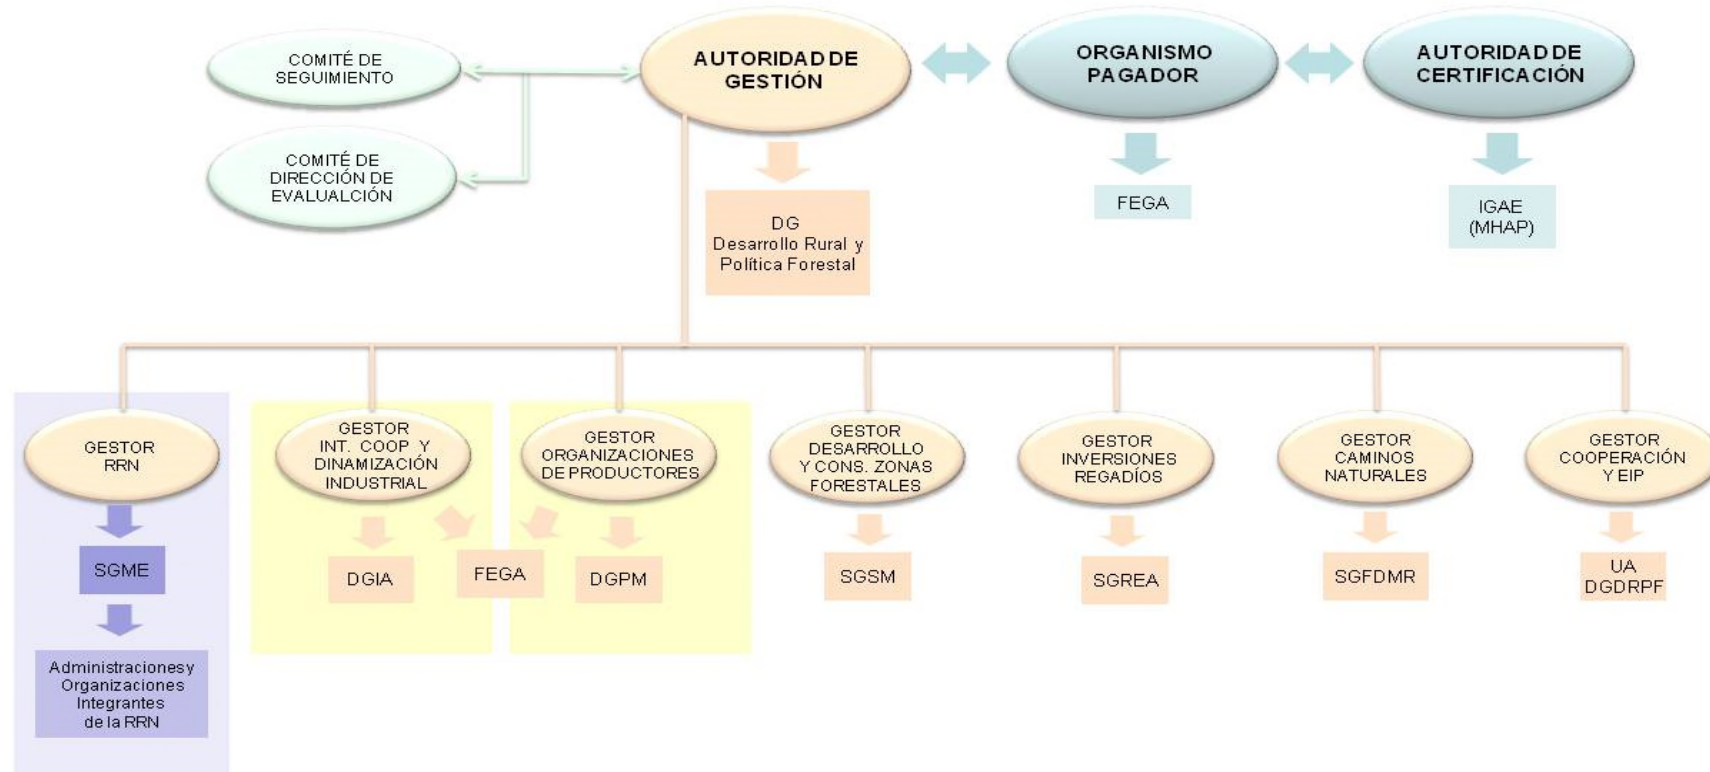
COMITÉ DE SEGUIMIENTO

COMITÉ DE DIRECCIÓN DE EVALUALCIÓN

AUTORIDAD DE GESTIÓN

ORGANISMO PAGADOR

AUTORIDAD DE CERTIFICACIÓN

DG Desarrollo Rural y Política Forestal

FEGA

IGAE (MHAP)

GESTOR RRN

SGME

Administraciones y Organizaciones Integrantes de la RRN

GESTOR INT. COOP. Y DINAMIZACIÓN INDUSTRIAL

DGIA

FEGA

GESTOR ORGANIZACIONES DE PRODUCTORES

DGPM

GESTOR DESARROLLO Y CONS. ZONAS FORESTALES

SGSM

GESTOR INVERSIONES REGADÍOS

SGREA

GESTOR CAMINOS NATURALES

SGFDMR

GESTOR COOPERACIÓN Y EIP

UA DGDRPF